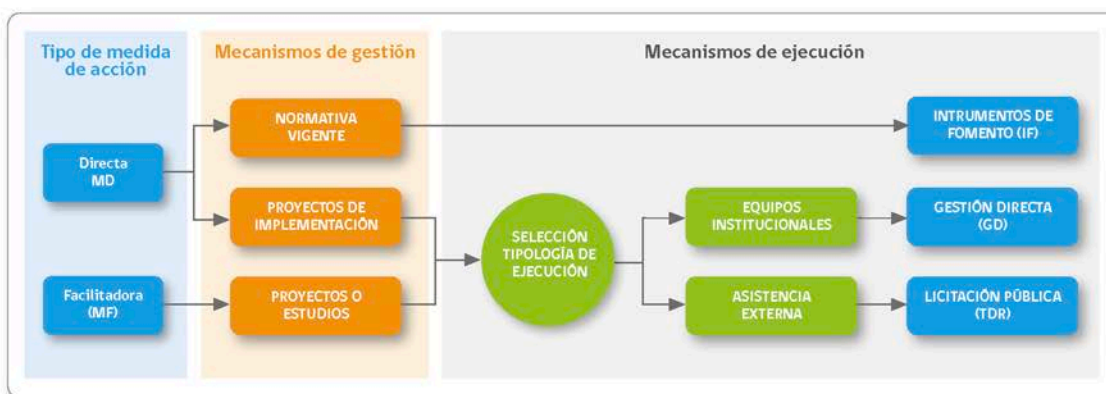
Tipo de medida de acción

Mecanismos de gestión

Mecanismos de ejecución

Directa MD

Facilitadora (MF)

NORMATIVA VIGENTE

PROYECTOS DE IMPLEMENTACIÓN

PROYECTOS O ESTUDIOS

SELECCIÓN TIPOLOGÍA DE EJECUCIÓN

EQUIPOS INSTITUCIONALES

ASISTENCIA EXTERNA

INTRUMENTOS DE FOMENTO (IF)

GESTIÓN DIRECTA (GD)

LICITACIÓN PÚBLICA (TDR)